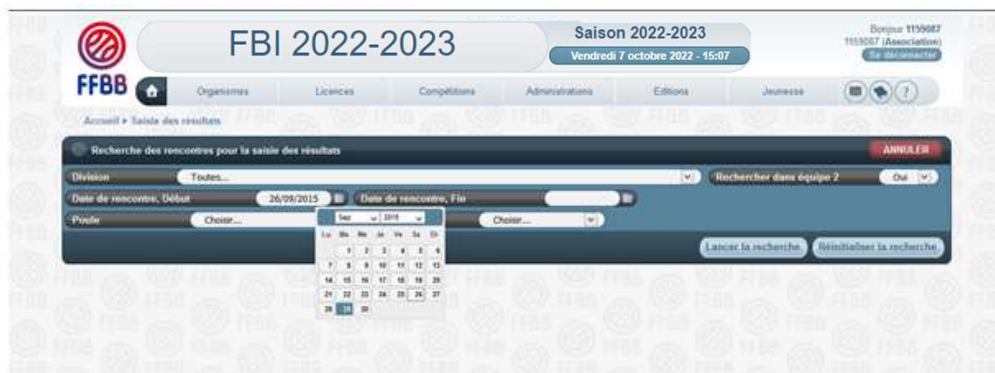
FFBB

FBI 2022-2023

Saison 2022-2023
Vendredi 7 octobre 2022 - 15:07

Bonjour 1159087
1159087 (Association)
Se déconnecter

Organismes | Licences | Compétitions | Administrations | Editions | Jeunesse

Accueil > Saisie des résultats

Recherche des rencontres pour la saisie des résultats

ANNULER

Division: Toutes...

Rechercher dans équipe 2: Oui

Date de rencontre, Début: 26/09/2015

Date de rencontre, Fin

Poule: Choisir...

Choisir...

Sep | 2015

| Lu | Ma | Me | Je | Ve | Sa | Di |
|---|---|---|---|---|---|---|
| | 1 | 2 | 3 | 4 | 5 | 6 |
| 7 | 8 | 9 | 10 | 11 | 12 | 13 |
| 14 | 15 | 16 | 17 | 18 | 19 | 20 |
| 21 | 22 | 23 | 24 | 25 | 26 | 27 |
| 28 | 29 | 30 | | | | |

Lancer la recherche

Réinitialiser la recherche